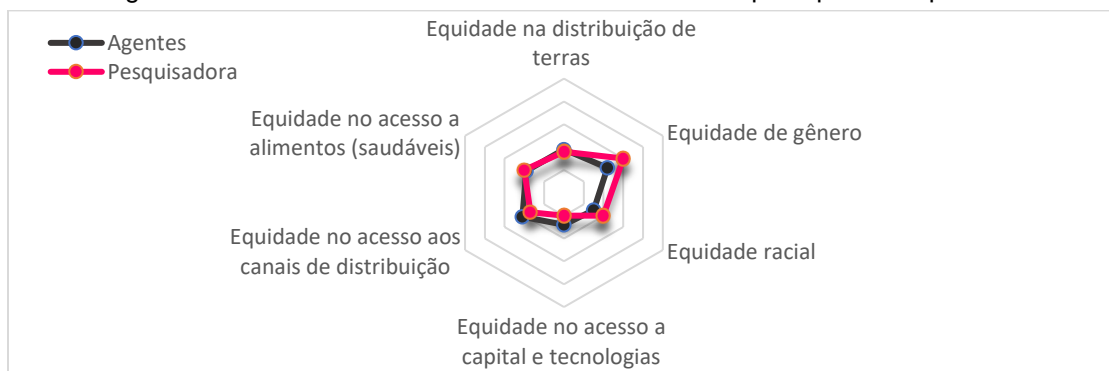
Agentes
Pesquisadora

Equidade na distribuição de terras

Equidade de gênero

Equidade racial

Equidade no acesso a capital e tecnologias

Equidade no acesso aos canais de distribuição

Equidade no acesso a alimentos (saudáveis)